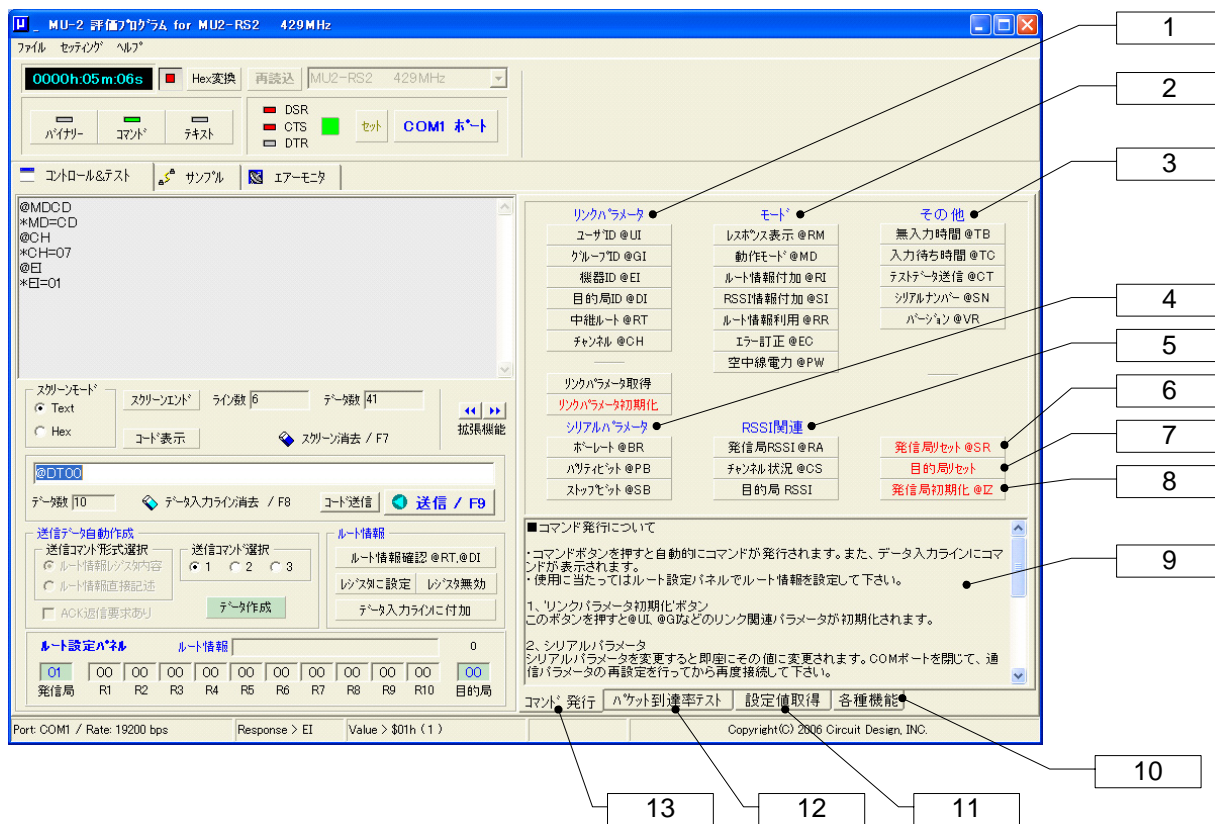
MU-2 評価プログラム for MU2-RS2 429MHz

ファイル セッティング ヘルプ

0000h:05m:06s Hex変換 再読込 MU2-RS2 429MHz

バイナリー コマンド テキスト

DSR CTS DTR セット COM1 ポート

コントロール&テスト サンプル エアーモニタ

@MDCD
*MD=CD
@CH
*CH=07
@EI
*EI=01

スクリーンモード Text Hex スクリーンエンド ライン数 6 データ数 41 コード表示 スクリーン消去 / F7 拡張機能

@DT00

データ数 10 データ入力ライン消去 / F8 コード送信 送信 / F9

送信データ自動作成
送信コマンド形式選択 ルート情報レジスタ内容 ルート情報直接記述
送信コマンド選択 1 2 3
ACK返信要求あり データ作成

ルート情報
ルート情報確認 @RT,@DI
レジスタに設定 レジスタ無効
データ入力ラインに付加

ルート設定パネル ルート情報 0

| 01 | 00 | 00 | 00 | 00 | 00 | 00 | 00 | 00 | 00 | 00 | 00 |
|---|---|---|---|---|---|---|---|---|---|---|---|
| 発信局 | R1 | R2 | R3 | R4 | R5 | R6 | R7 | R8 | R9 | R10 | 目的局 |

リンクパラメータ
ユーザID @UI
グループID @GI
機器ID @EI
目的局ID @DI
中継ルート @RT
チャンネル @CH
リンクパラメータ取得
リンクパラメータ初期化

モード
レスポンス表示 @RM
動作モード @MD
ルート情報付加 @RI
RSSI情報付加 @SI
ルート情報利用 @RR
エラー訂正 @EC
空中線電力 @PW

その他
無入力時間 @TB
入力待ち時間 @TC
テストデータ送信 @CT
シリアルナンバー @SN
バージョン @VR

シリアルパラメータ
ボーレート @BR
パリティビット @PB
ストップビット @SB

RSSI関連
発信局RSSI @RA
チャンネル状況 @CS
目的局 RSSI

発信局リセット @SR
目的局リセット
発信局初期化 @IZ

■コマンド発行について

・コマンドボタンを押すと自動的にコマンドが発行されます。また、データ入力ラインにコマンドが表示されます。
・使用に当たってはルート設定パネルでルート情報を設定して下さい。

1、'リンクパラメータ初期化'ボタン
このボタンを押すと@UI、@GIなどのリンク関連パラメータが初期化されます。

2、シリアルパラメータ
シリアルパラメータを変更すると即座にその値に変更されます。COMポートを閉じて、通信パラメータの再設定を行ってから再度接続して下さい。

コマンド発行 パケット到達率テスト 設定値取得 各種機能

Port: COM1 / Rate: 19200 bps Response > EI Value > $01h ( 1 ) Copyright(C) 2006 Circuit Design, INC.

1 2 3 4 5 6 7 8 9 10 11 12 13